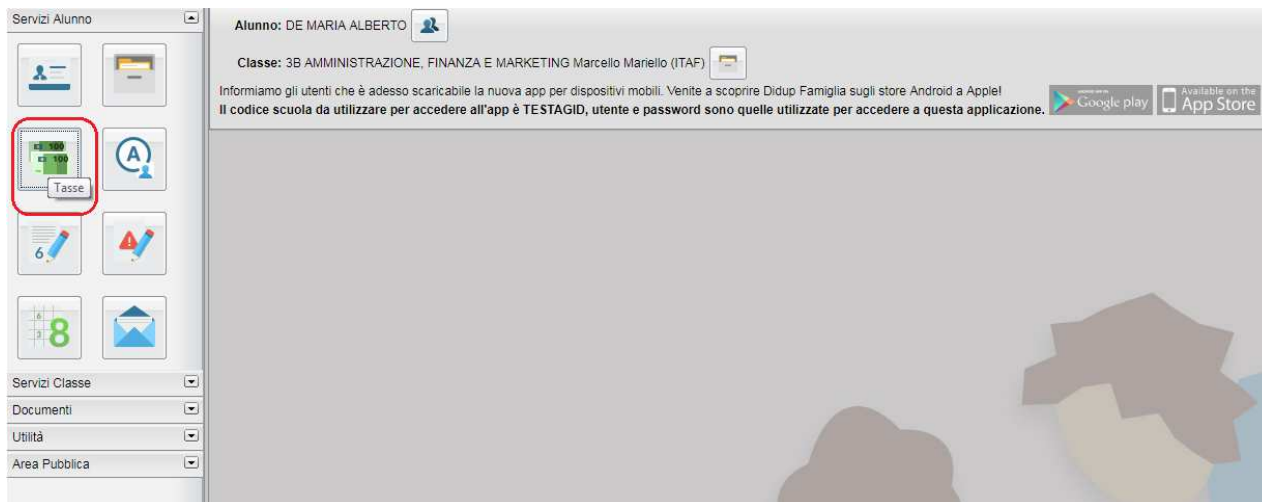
Servizi Alunno

100
100
Tasse

8

Servizi Classe
Documenti
Utilità
Area Pubblica

**Alunno:** DE MARIA ALBERTO

**Classe:** 3B AMMINISTRAZIONE, FINANZA E MARKETING Marcello Mariello (ITAF)

Informiamo gli utenti che è adesso scaricabile la nuova app per dispositivi mobili. Venite a scoprire Didup Famiglia sugli store Android a Apple!
**Il codice scuola da utilizzare per accedere all'app è TESTAGID, utente e password sono quelle utilizzate per accedere a questa applicazione.**

Google play

Available on the App Store